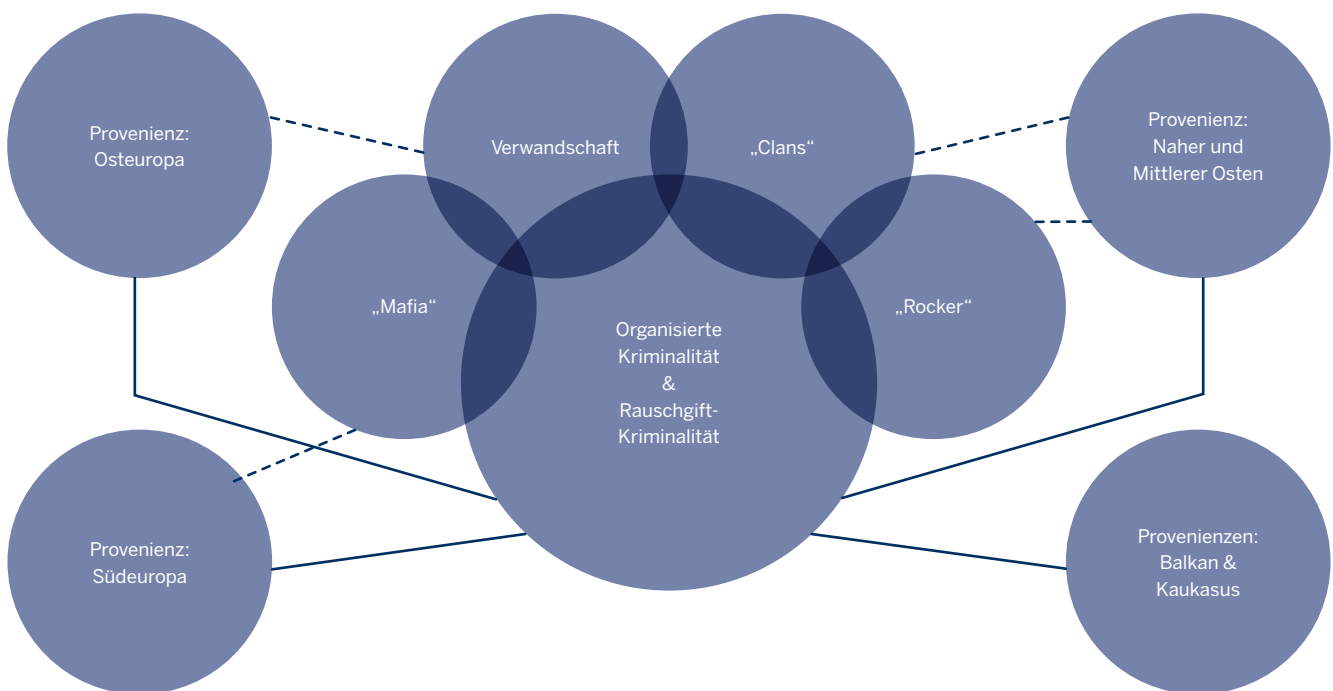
Provenienz: Osteuropa

Verwandschaft

„Clans“

Provenienz: Naher und Mittlerer Osten

„Mafia“

Organisierte Kriminalität & Rauschgift-Kriminalität

„Rocker“

Provenienz: Südeuropa

Provenienzen: Balkan & Kaukasus